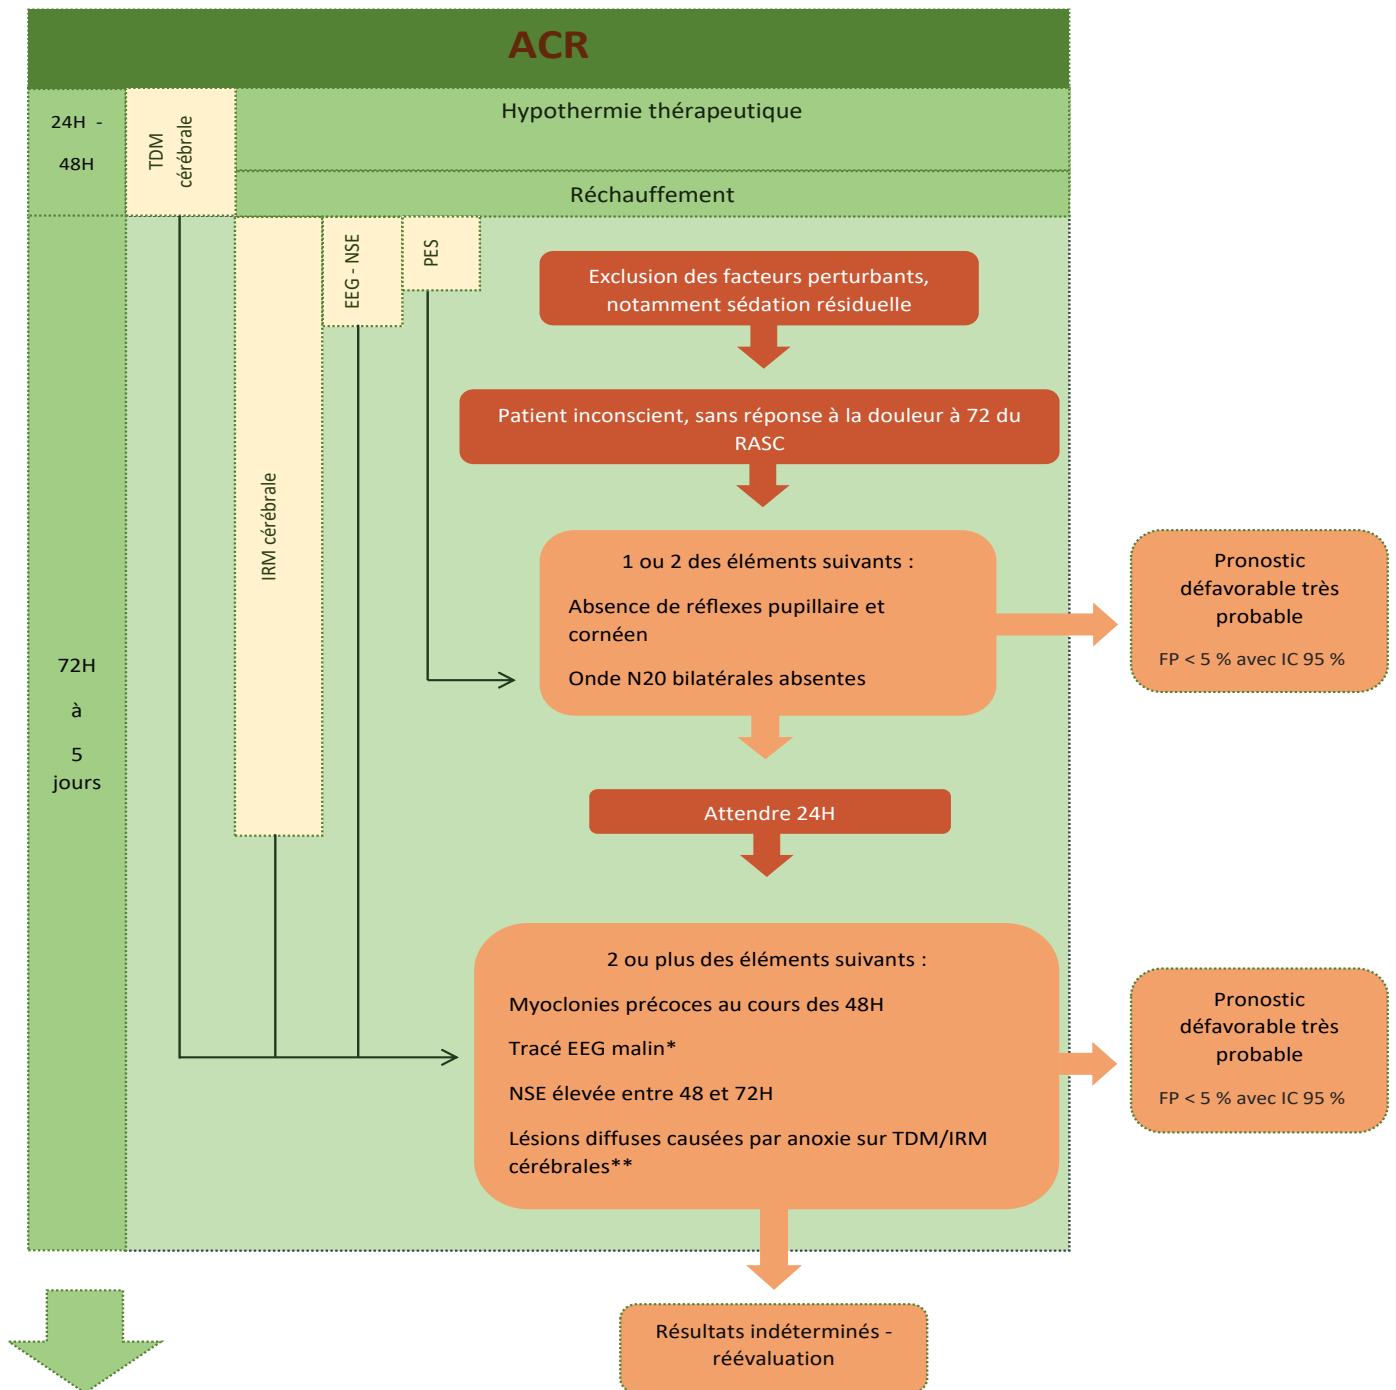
ACR

24H - 48H

TDM cérébrale

Hypothermie thérapeutique

Réchauffement

IRM cérébrale

EEG - NSE

PES

Exclusion des facteurs perturbants, notamment sédation résiduelle

Patient inconscient, sans réponse à la douleur à 72 du RASC

1 ou 2 des éléments suivants :

Absence de réflexes pupillaire et cornéen

Onde N20 bilatérales absentes

Pronostic défavorable très probable

FP < 5 % avec IC 95 %

72H à 5 jours

Attendre 24H

2 ou plus des éléments suivants :

Myoclonies précoces au cours des 48H

Tracé EEG malin*

NSE élevée entre 48 et 72H

Lésions diffuses causées par anoxie sur TDM/IRM cérébrales**

Pronostic défavorable très probable

FP < 5 % avec IC 95 %

Résultats indéterminés - réévaluation